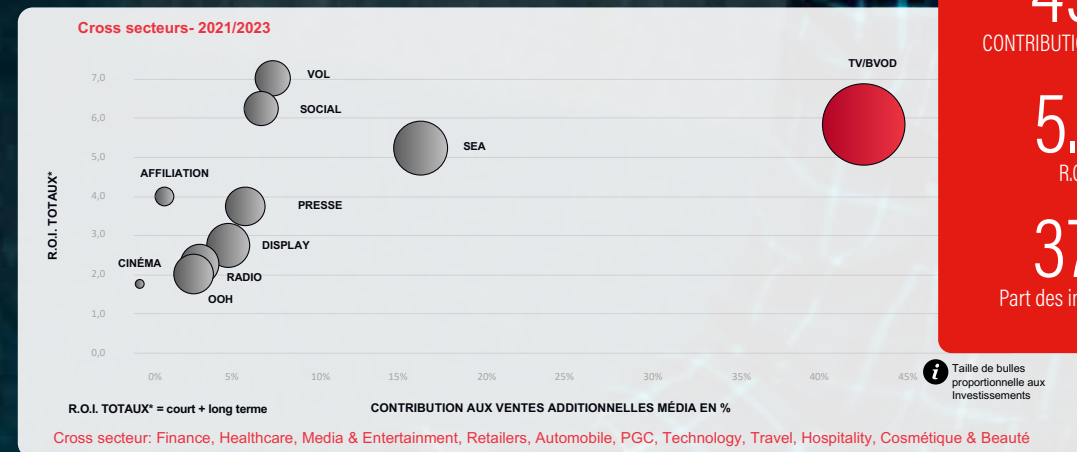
Cross secteurs- 2021/2023

R.O.I. TOTAUX*

7,0
6,0
5,0
4,0
3,0
2,0
1,0
0,0

VOL
SOCIAL
SEA
TV/BVOD
AFFILIATION
PRESSE
DISPLAY
CINÉMA
RADIO
OOH

0% 5% 10% 15% 20% 25% 30% 35% 40% 45%

R.O.I. TOTAUX* = court + long terme

CONTRIBUTION AUX VENTES ADDITIONNELLES MÉDIA EN %

Taille de bulles proportionnelle aux Investissements

4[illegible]
CONTRIBUTIO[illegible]
5.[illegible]
R.O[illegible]
37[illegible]
Part des i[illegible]

Cross secteur: Finance, Healthcare, Media & Entertainment, Retailers, Automobile, PGC, Technology, Travel, Hospitality, Cosmétique & Beauté